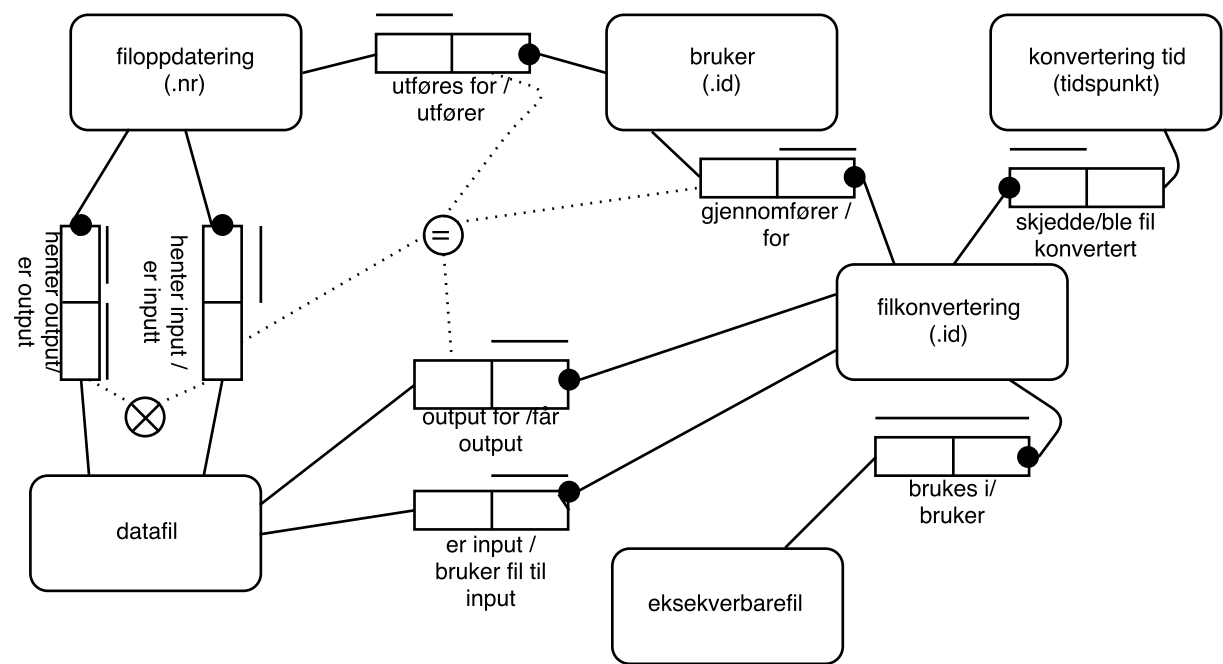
filoppdatering (.nr)

utføres for / utfører

bruker (.id)

konvertering tid (tidspunkt)

henter output/ er output

henter input / er inputt

=

gjennomfører / for

skjedde/ble fil konvertert

filkonvertering (.id)

output for /får output

brukes i/ bruker

datafil

er input / bruker fil til input

eksekverbarefil